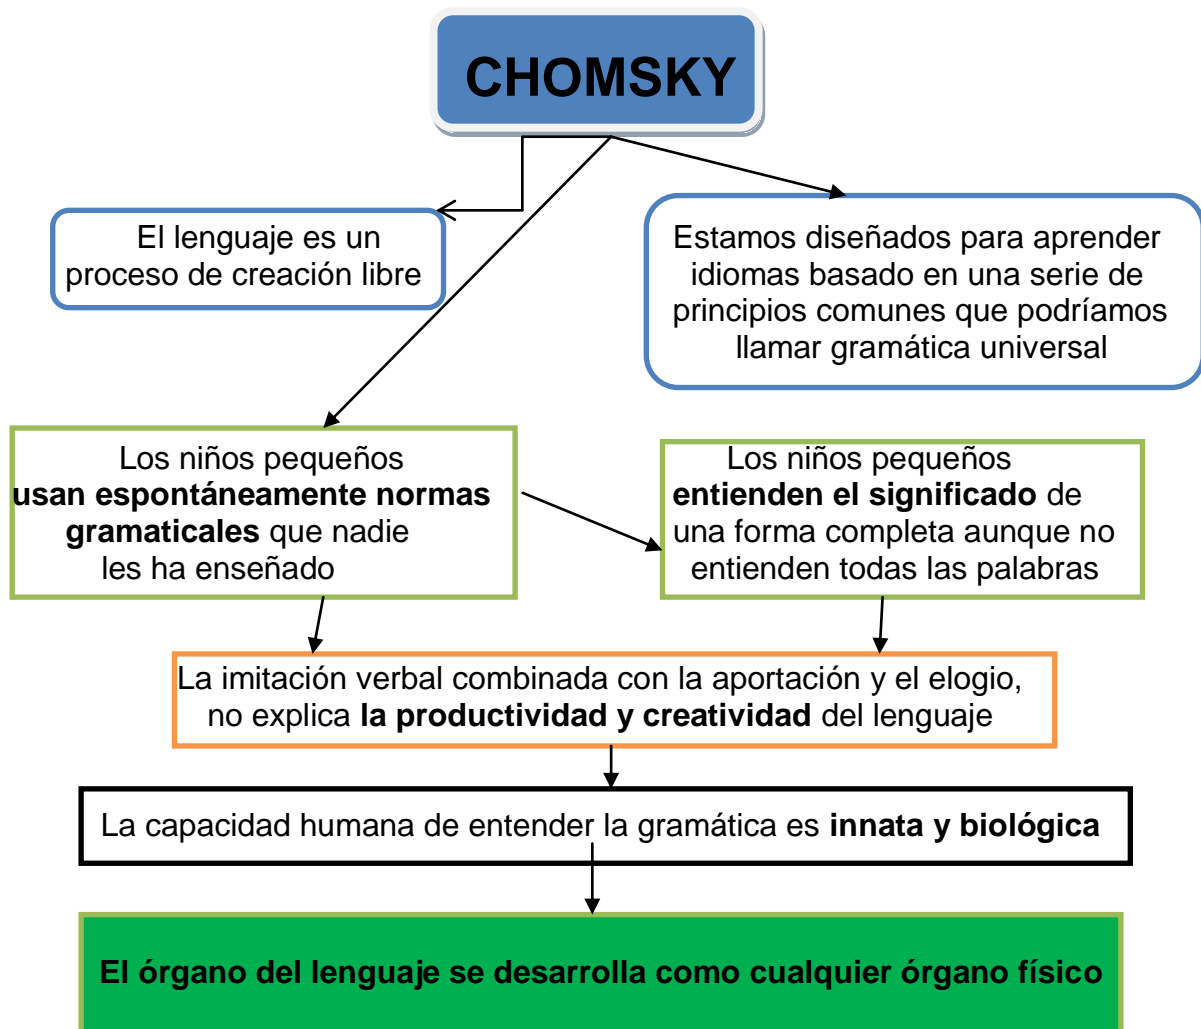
CHOMSKY

El lenguaje es un proceso de creación libre

Estamos diseñados para aprender idiomas basado en una serie de principios comunes que podríamos llamar gramática universal

Los niños pequeños **usan espontáneamente normas gramaticales** que nadie les ha enseñado

Los niños pequeños **entienden el significado** de una forma completa aunque no entienden todas las palabras

La imitación verbal combinada con la aportación y el elogio, no explica **la productividad y creatividad** del lenguaje

La capacidad humana de entender la gramática es **innata y biológica**

**El órgano del lenguaje se desarrolla como cualquier órgano físico**